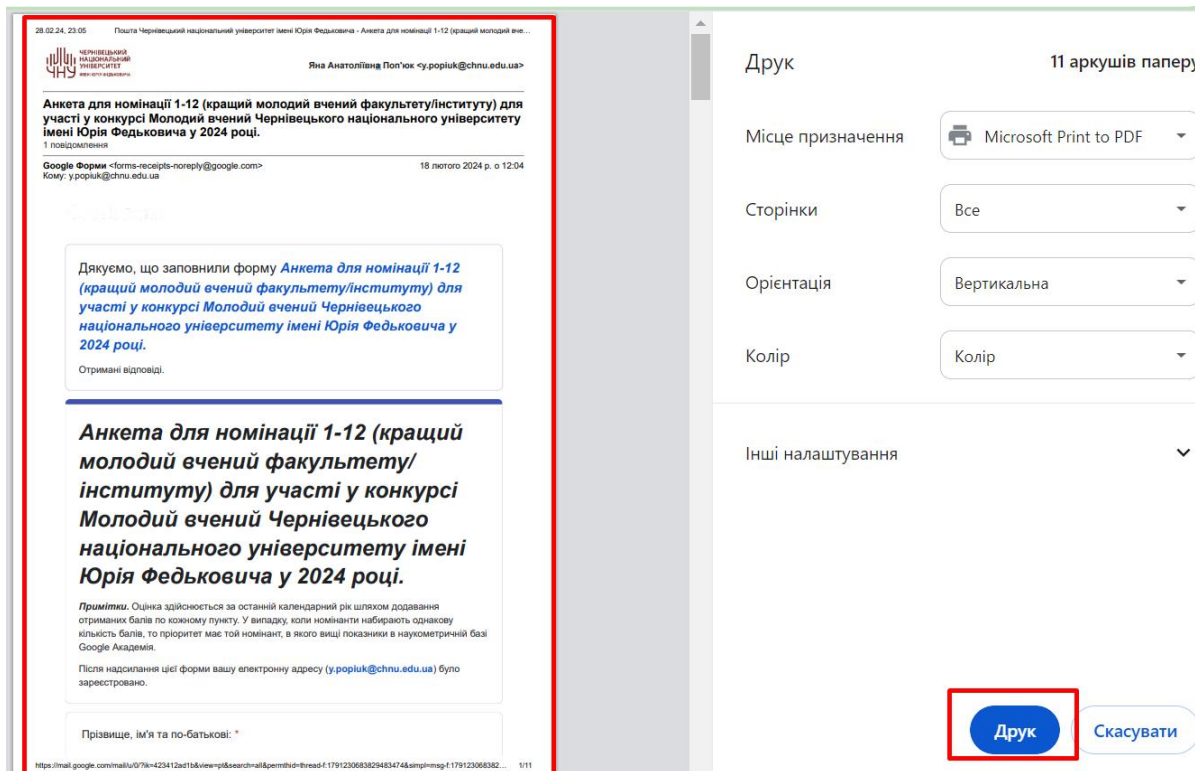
28.02.24, 23:05 Пошта Чернівецький національний університет імені Юрія Федьковича - Анкета для номінації 1-12 (кращий молодий вче...

ЧЕРНІВЕЦЬКИЙ НАЦІОНАЛЬНИЙ УНІВЕРСИТЕТ ІМЕНІ ЮРІЯ ФЕДЬКОВИЧА

ЧНУ

Яна Анатоліївна Поп'юк <y.popiuk@chnu.edu.ua>

Анкета для номінації 1-12 (кращий молодий вчений факультету/інституту) для участі у конкурсі Молодий вчений Чернівецького національного університету імені Юрія Федьковича у 2024 році.

1 повідомлення

Google Форми <forms-receipts-noreply@google.com> 18 лютого 2024 р. о 12:04

Кому: y.popiuk@chnu.edu.ua

Дякуємо, що заповнили форму Анкета для номінації 1-12 (кращий молодий вчений факультету/інституту) для участі у конкурсі Молодий вчений Чернівецького національного університету імені Юрія Федьковича у 2024 році.

Отримані відповіді.

Анкета для номінації 1-12 (кращий молодий вчений факультету/інституту) для участі у конкурсі Молодий вчений Чернівецького національного університету імені Юрія Федьковича у 2024 році.

Примітки. Оцінка здійснюється за останній календарний рік шляхом додавання отриманих балів по кожному пункту. У випадку, коли номінанти набирають однакову кількість балів, то пріоритет має той номінант, в якого вищі показники в наукометричній базі Google Академія.

Після надсилання цієї форми вашу електронну адресу (y.popiuk@chnu.edu.ua) було зареєстровано.

Прізвище, ім'я та по-батькові: *

https://mail.google.com/mail/u/0/?ik=423412ad1b&view=pt&search=all&permthid=thread-f:1791230683829483474&simpl=msg-f:179123068382... 1/11

Друк

11 аркушів папер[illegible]

Місце призначення

Microsoft Print to PDF

Сторінки

Все

Орієнтація

Вертикальна

Колір

Колір

Інші налаштування

Друк

Скасувати